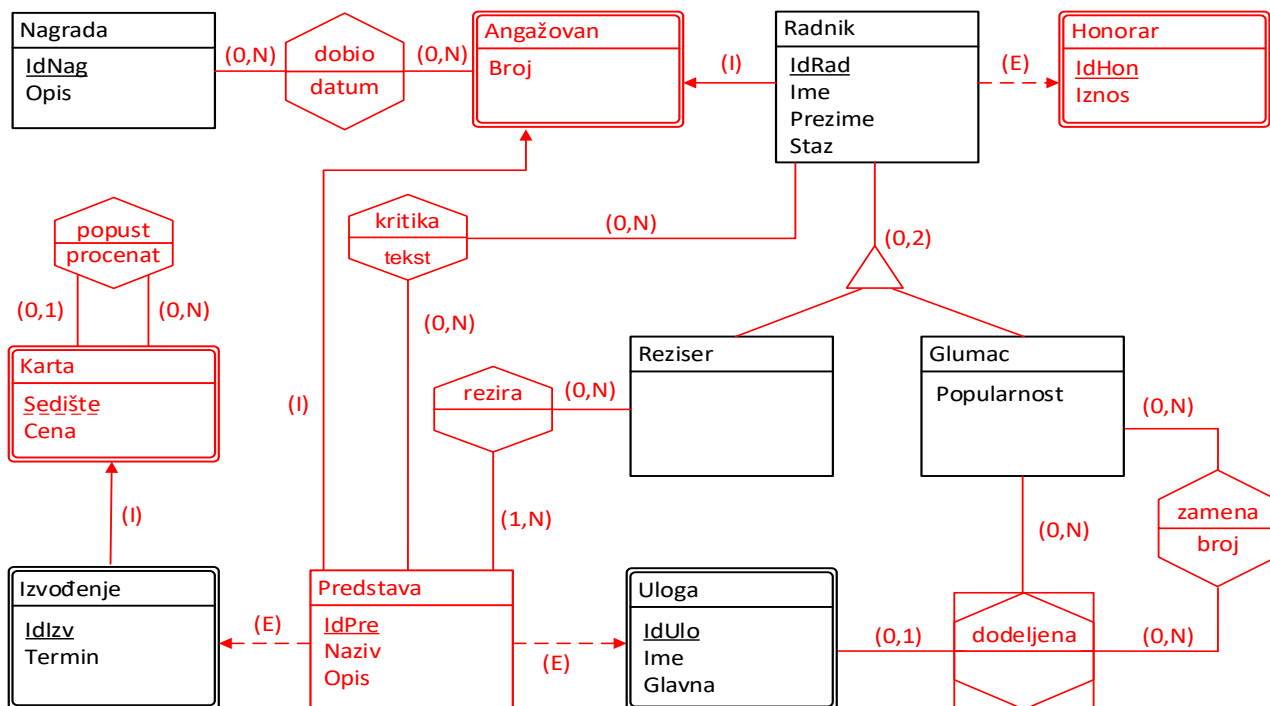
Nagrada
IdNag
Opis

(0,N)

dobio
datum

(0,N)

Angažovan
Broj

(I)

Radnik
IdRad
Ime
Prezime
Staz

(E)

Honorar
IdHon
Iznos

popust
procenat

(0,1)

(0,N)

Karta
Sedište
Cena

kritika
tekst

(0,N)

(0,2)

(0,N)

(I)

Reziser

Glumac
Popularnost

rezira

(0,N)

(0,N)

(I)

(1,N)

(0,N)

zamena
broj

Izvođenje
IdIzv
Termin

(E)

Predstava
IdPre
Naziv
Opis

(E)

Uloga
IdUlo
Ime
Glavna

(0,1)

dodeljena

(0,N)